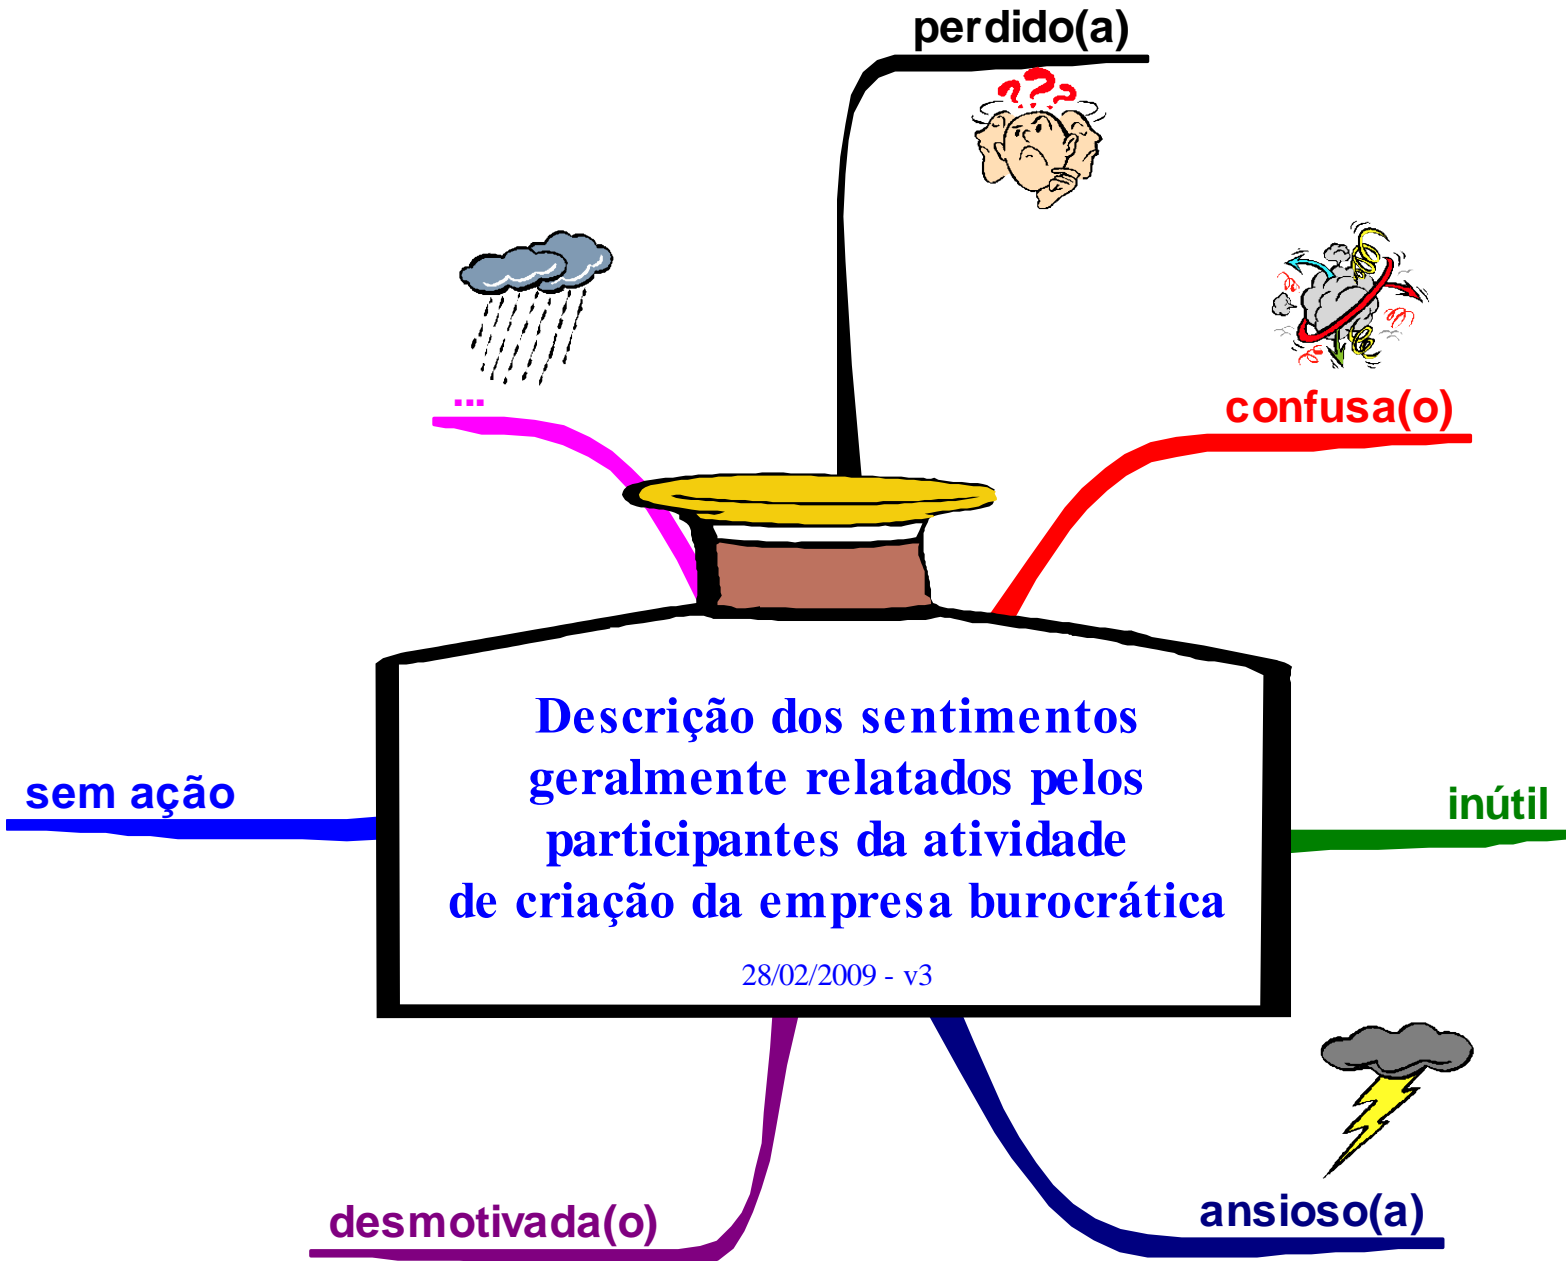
perdido(a)

???

...

confusa(o)

Descrição dos sentimentos geralmente relatados pelos participantes da atividade de criação da empresa burocrática

28/02/2009 - v3

sem ação

inútil

desmotivada(o)

ansioso(a)